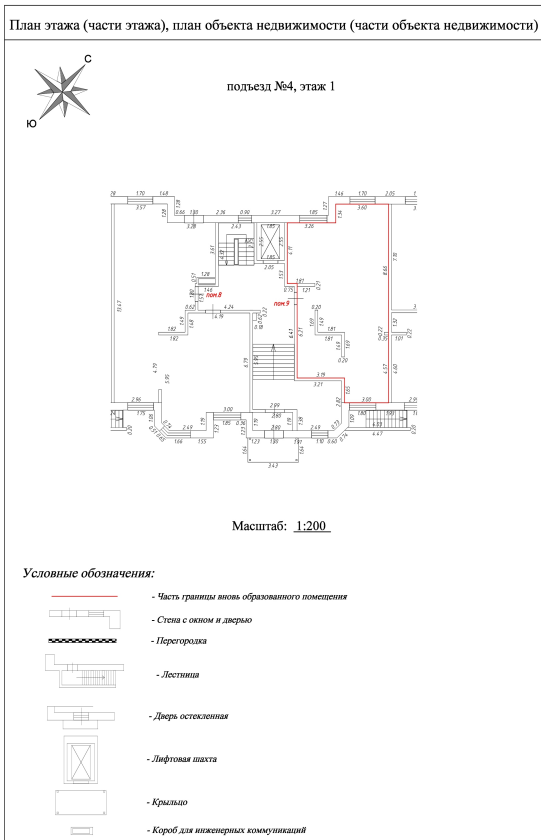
План этажа (части этажа), план объекта недвижимости (части объекта недвижимости)

С

Ю

подъезд №4, этаж 1

пом.8

пом.9

Масштаб: 1:200

Условные обозначения:

- Часть границы вновь образованного помещения

- Стена с окном и дверью

- Перегородка

- Лестница

- Дверь остекленная

- Лифтовая шахта

- Крыльцо

- Короб для инженерных коммуникаций